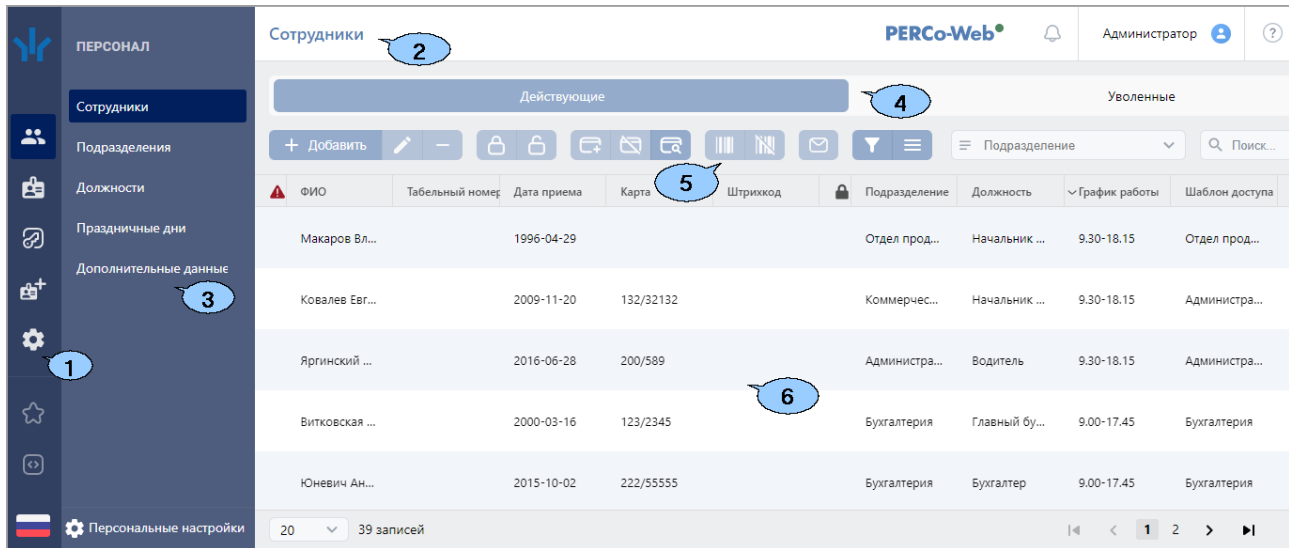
ПЕРСОНАЛ

Сотрудники

Подразделения

Должности

Праздничные дни

Дополнительные данные

Персональные настройки

Сотрудники

PERCo-Web

Администратор

Действующие

Уволенные

Добавить

Подразделение

Поиск...

| ФИО | Табельный номер | Дата приема | Карта | Штрихкод | | Подразделение | Должность | График работы | Шаблон доступа |
|---|---|---|---|---|---|---|---|---|---|
| Макаров Вл... | | 1996-04-29 | | | | Отдел прод... | Начальник ... | 9.30-18.15 | Отдел прод... |
| Ковалев Евг... | | 2009-11-20 | 132/32132 | | | Коммерчес... | Начальник ... | 9.30-18.15 | Администра... |
| Яргинский ... | | 2016-06-28 | 200/589 | | | Администра... | Водитель | 9.30-18.15 | Администра... |
| Витковская ... | | 2000-03-16 | 123/2345 | | | Бухгалтерия | Главный бу... | 9.00-17.45 | Бухгалтерия |
| Юневич Ан... | | 2015-10-02 | 222/55555 | | | Бухгалтерия | Бухгалтер | 9.00-17.45 | Бухгалтерия |

20

39 записей

1 2

1
2
3
4
5
6